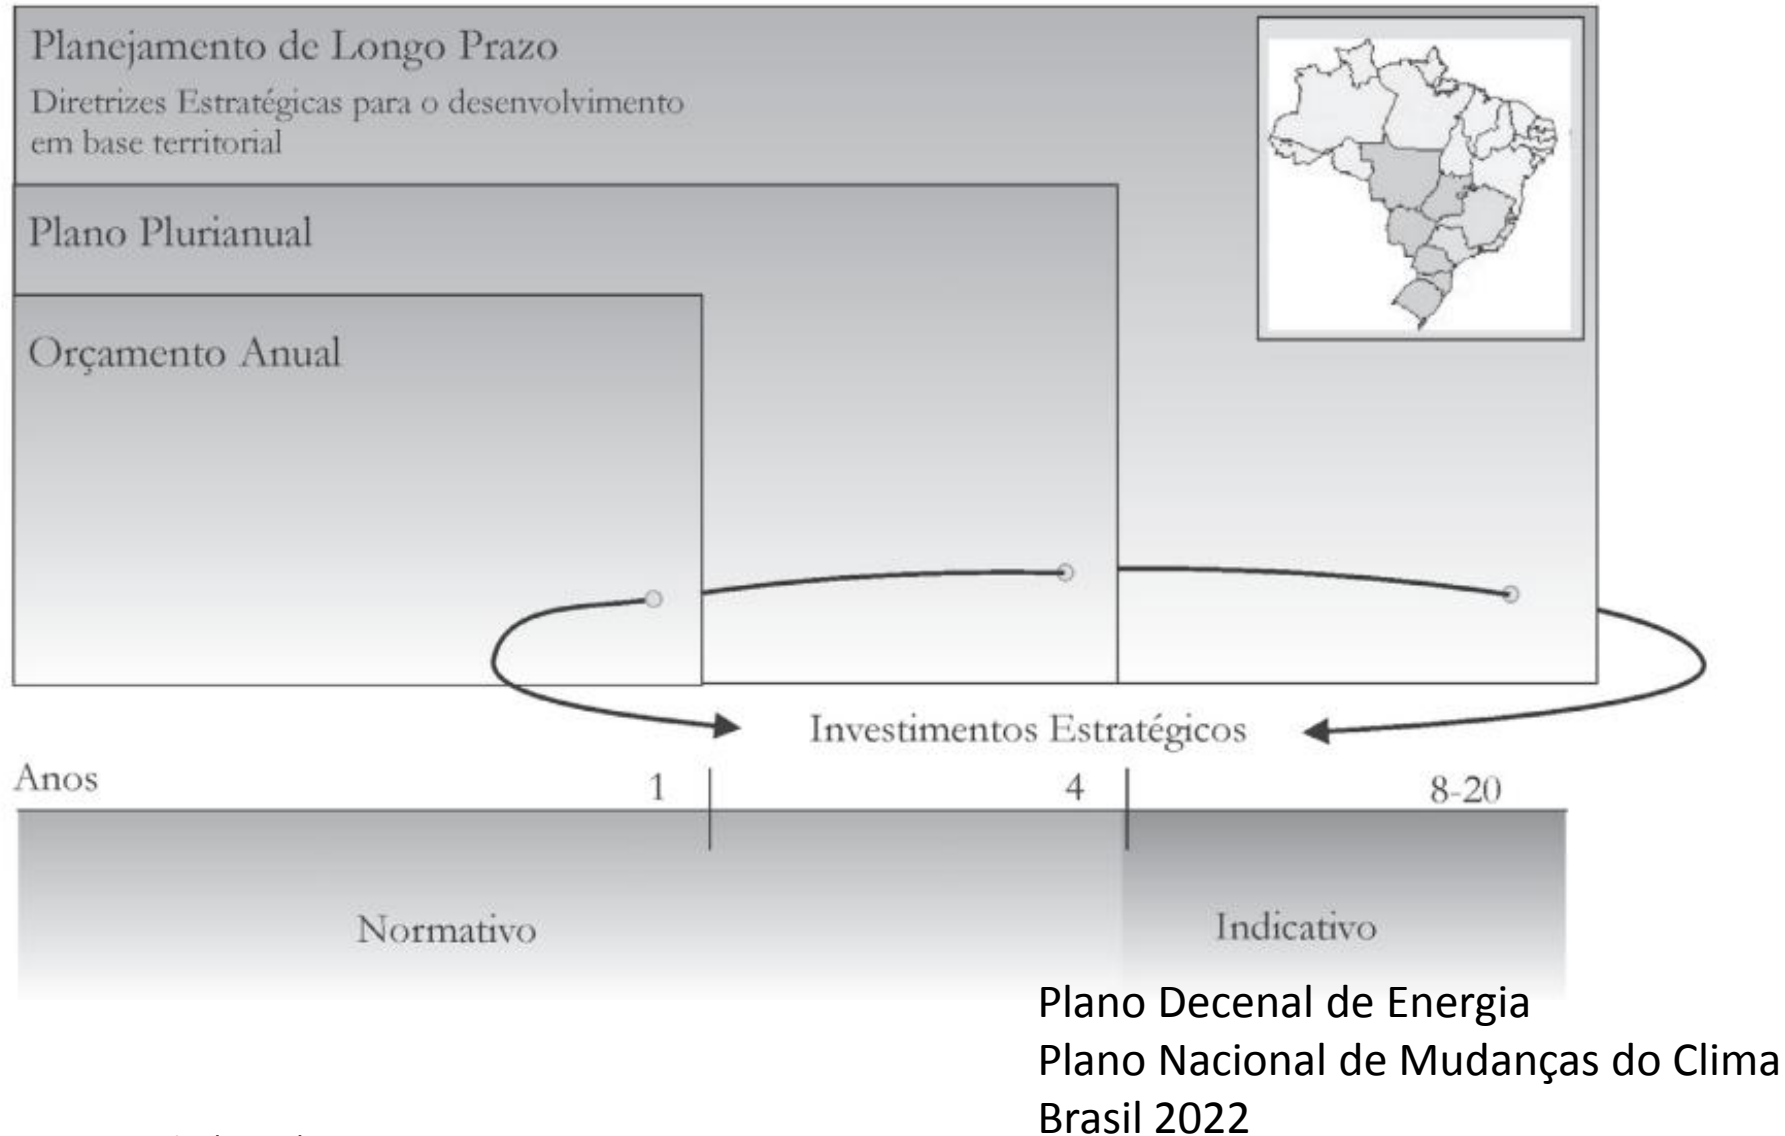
Planejamento de Longo Prazo

Diretrizes Estratégicas para o desenvolvimento em base territorial

Plano Plurianual

Orçamento Anual

Investimentos Estratégicos

Anos

1

4

8-20

Normativo

Indicativo

Plano Decenal de Energia
Plano Nacional de Mudanças do Clima
Brasil 2022

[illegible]